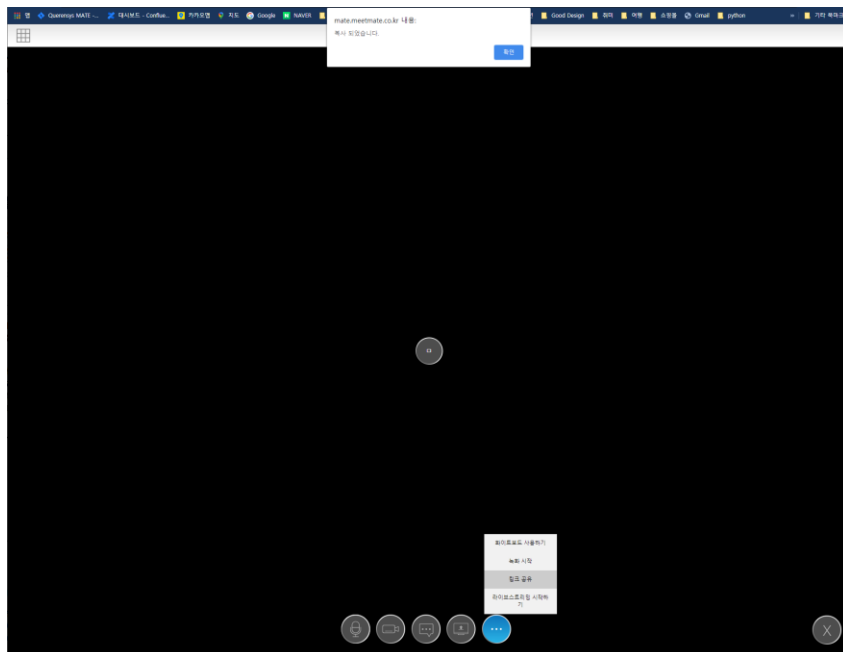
앱 Queensys MATE -... 대시보드 - Conflue... 카카오맵 지도 Google NAVER Good Design 취미 여행 쇼핑몰 Gmail python » 기타 북마크

mate.meetmate.co.kr 내용:
복사 되었습니다.
확인

리

화이트보드 사용하기
녹화 시작
링크 공유
라이브스트리밍 시작하기

X